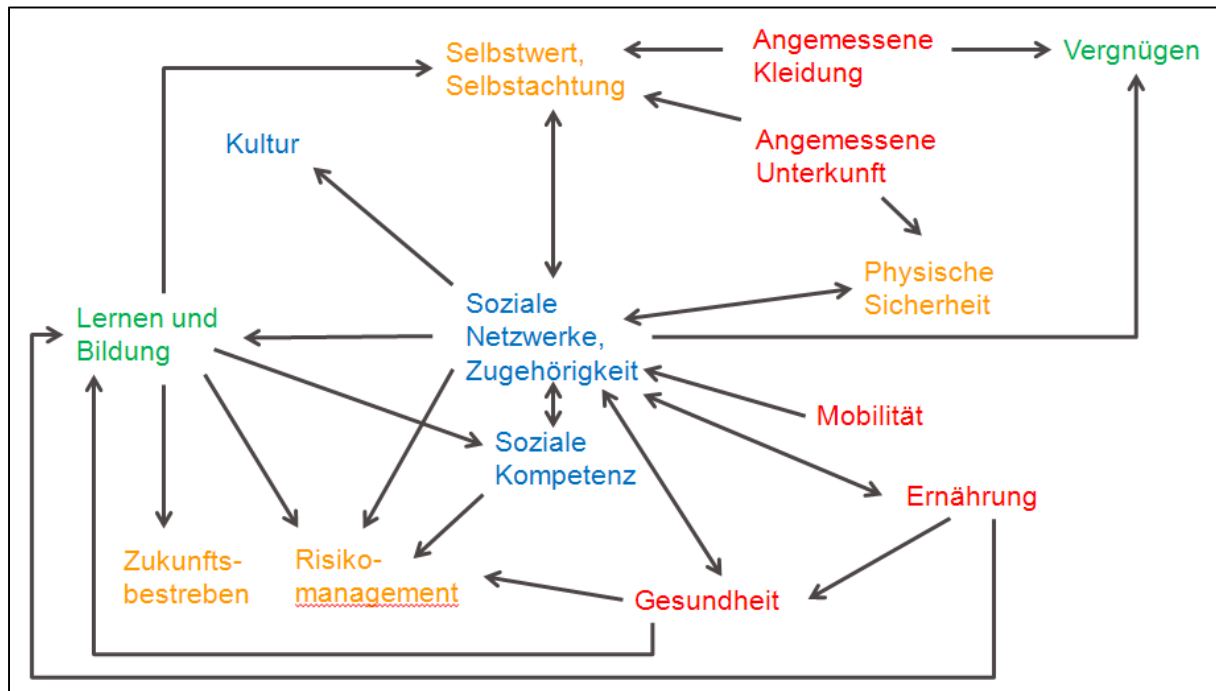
Selbstwert, Selbstachtung

Angemessene Kleidung

Vergnügen

Kultur

Angemessene Unterkunft

Physische Sicherheit

Lernen und Bildung

Soziale Netzwerke, Zugehörigkeit

Mobilität

Soziale Kompetenz

Ernährung

Zukunfts-bestreben

Risiko-management

Gesundheit